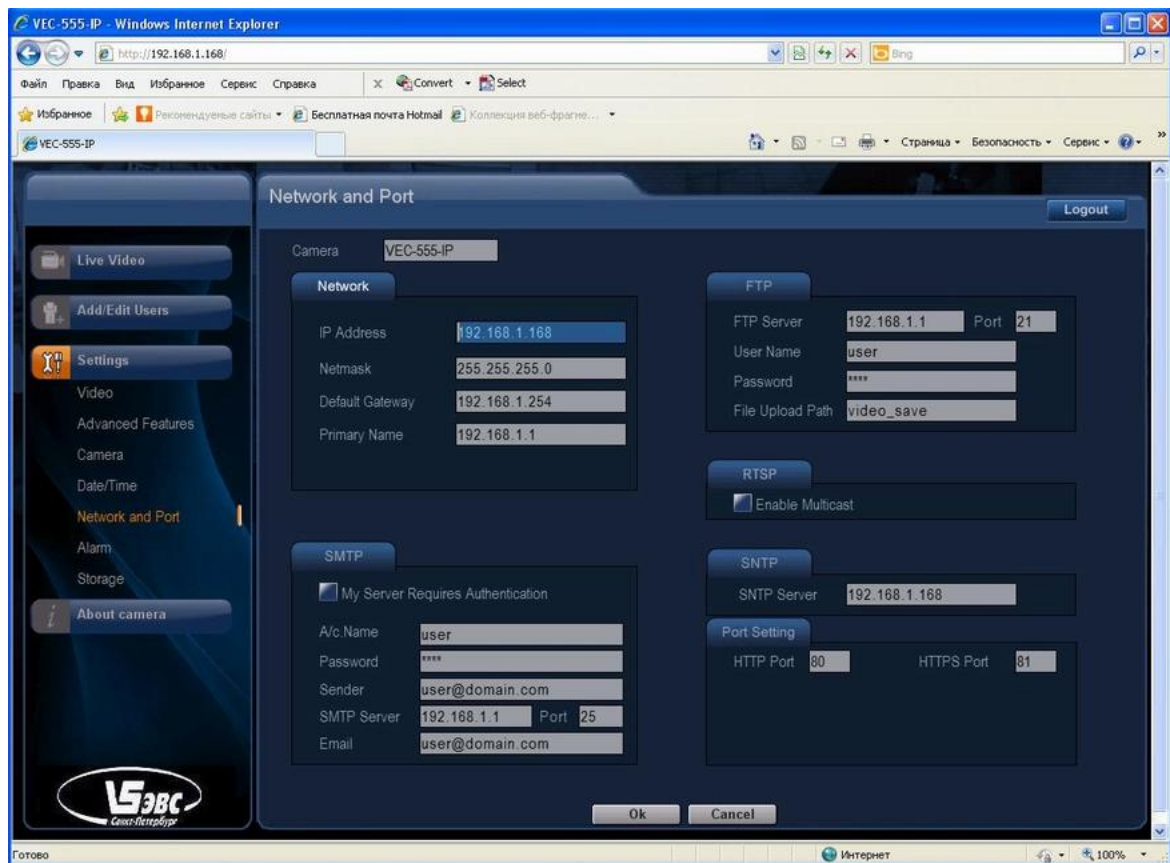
VEC-555-IP - Windows Internet Explorer

http://192.168.1.168/

Bing

Файл Правка Вид Избранное Сервис Справка

Convert Select

Избранное Рекомендуемые сайты Бесплатная почта Hotmail Коллекция веб-фрагме...

VEC-555-IP

Страница Безопасность Сервис

Network and Port

Logout

Live Video

Add/Edit Users

Settings

Video

Advanced Features

Camera

Date/Time

Network and Port

Alarm

Storage

About camera

Camera VEC-555-IP

Network

IP Address 192.168.1.168

Netmask 255.255.255.0

Default Gateway 192.168.1.254

Primary Name 192.168.1.1

FTP

FTP Server 192.168.1.1 Port 21

User Name user

Password ****

File Upload Path video_save

RTSP

Enable Multicast

SMTP

My Server Requires Authentication

A/c.Name user

Password ****

Sender user@domain.com

SMTP Server 192.168.1.1 Port 25

Email user@domain.com

SNTP

SNTP Server 192.168.1.168

Port Setting

HTTP Port 80 HTTPS Port 81

ЭВС
Санкт-Петербург

Ok Cancel

Готово

Интернет

100%